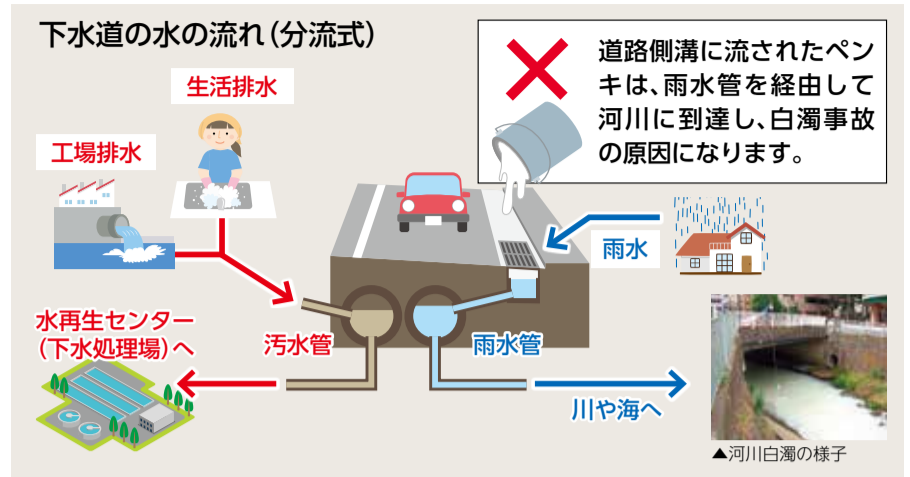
下水道の水の流れ（分流式）

道路側溝に流されたペンキは、雨水管を経由して河川に到達し、白濁事故の原因になります。

生活排水

工場排水

雨水

水再生センター（下水処理場）へ

汚水管

雨水管

川や海へ

▲河川白濁の様子